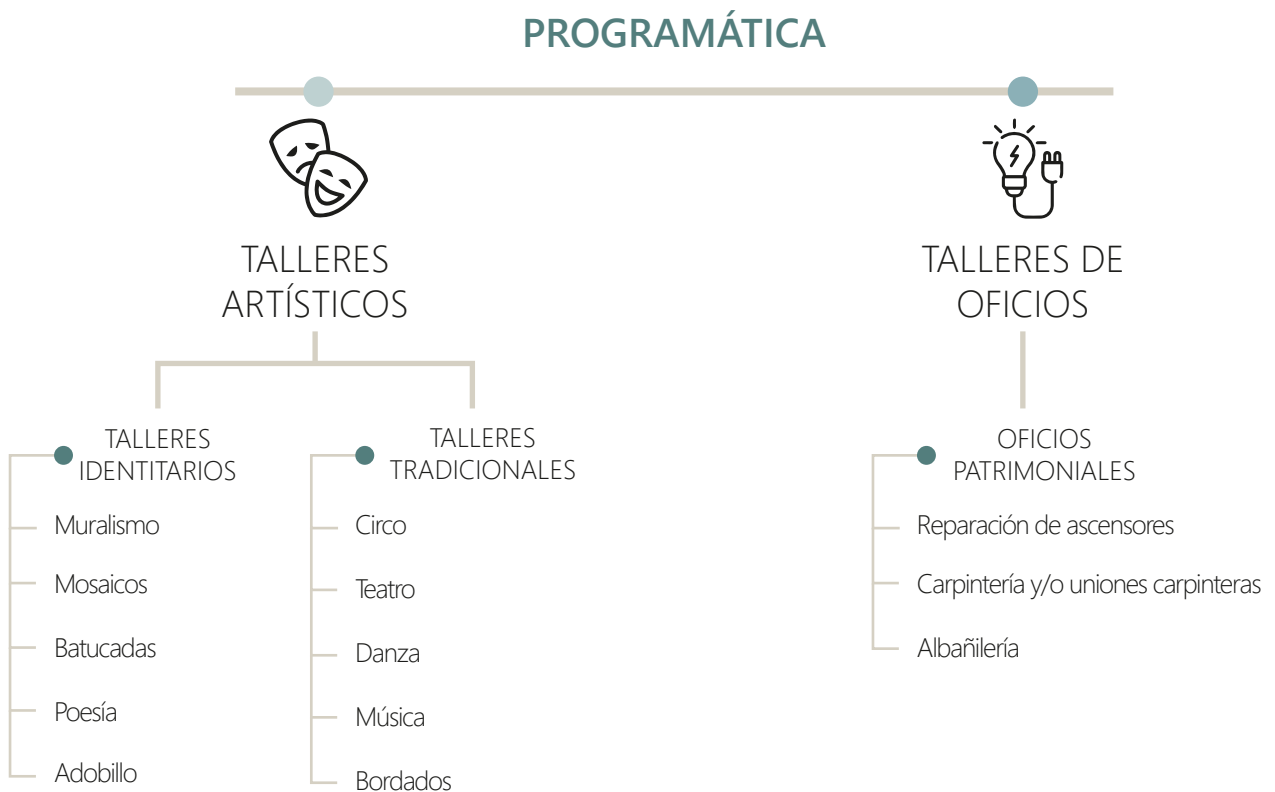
PROGRAMÁTICA

TALLERES ARTÍSTICOS

TALLERES IDENTITARIOS

Muralismo

Mosaicos

Batucadas

Poesía

Adobillo

TALLERES TRADICIONALES

Circo

Teatro

Danza

Música

Bordados

TALLERES DE OFICIOS

OFICIOS PATRIMONIALES

Reparación de ascensores

Carpintería y/o uniones carpinteras

Albañilería